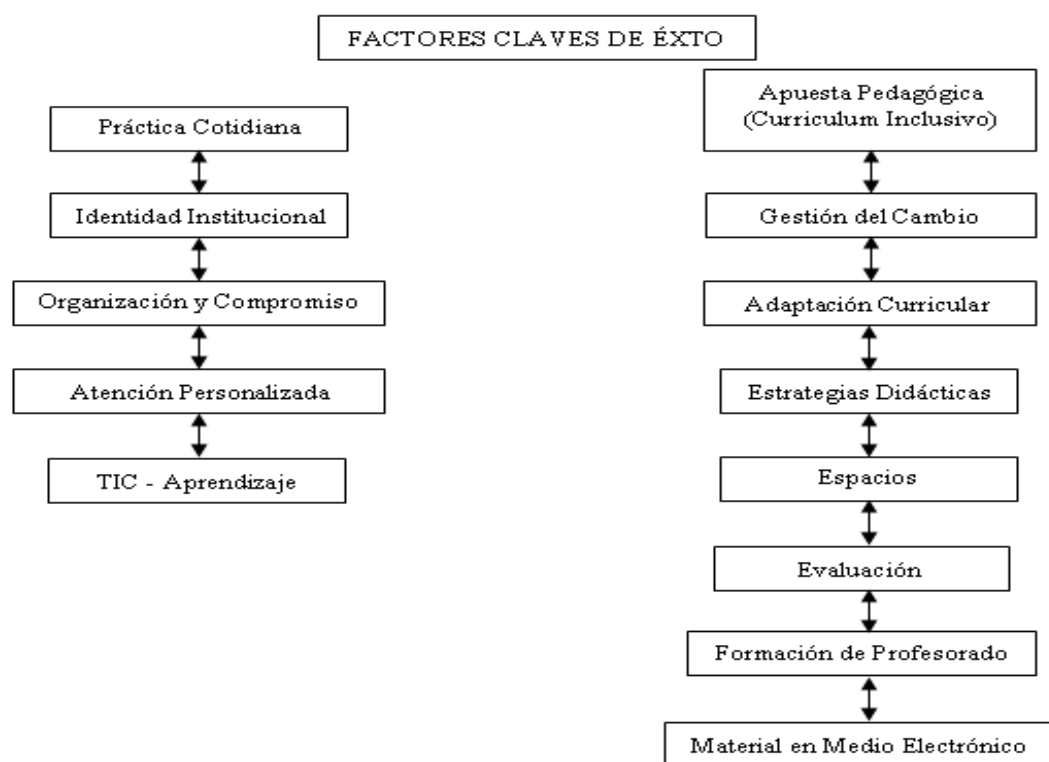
FACTORES CLAVES DE ÉXTO

Práctica Cotidiana

Identidad Institucional

Organización y Compromiso

Atención Personalizada

TIC - Aprendizaje

Apuesta Pedagógica (Curriculum Inclusivo)

Gestión del Cambio

Adaptación Curricular

Estrategias Didácticas

Espacios

Evaluación

Formación de Profesorado

Material en Medio Electrónico